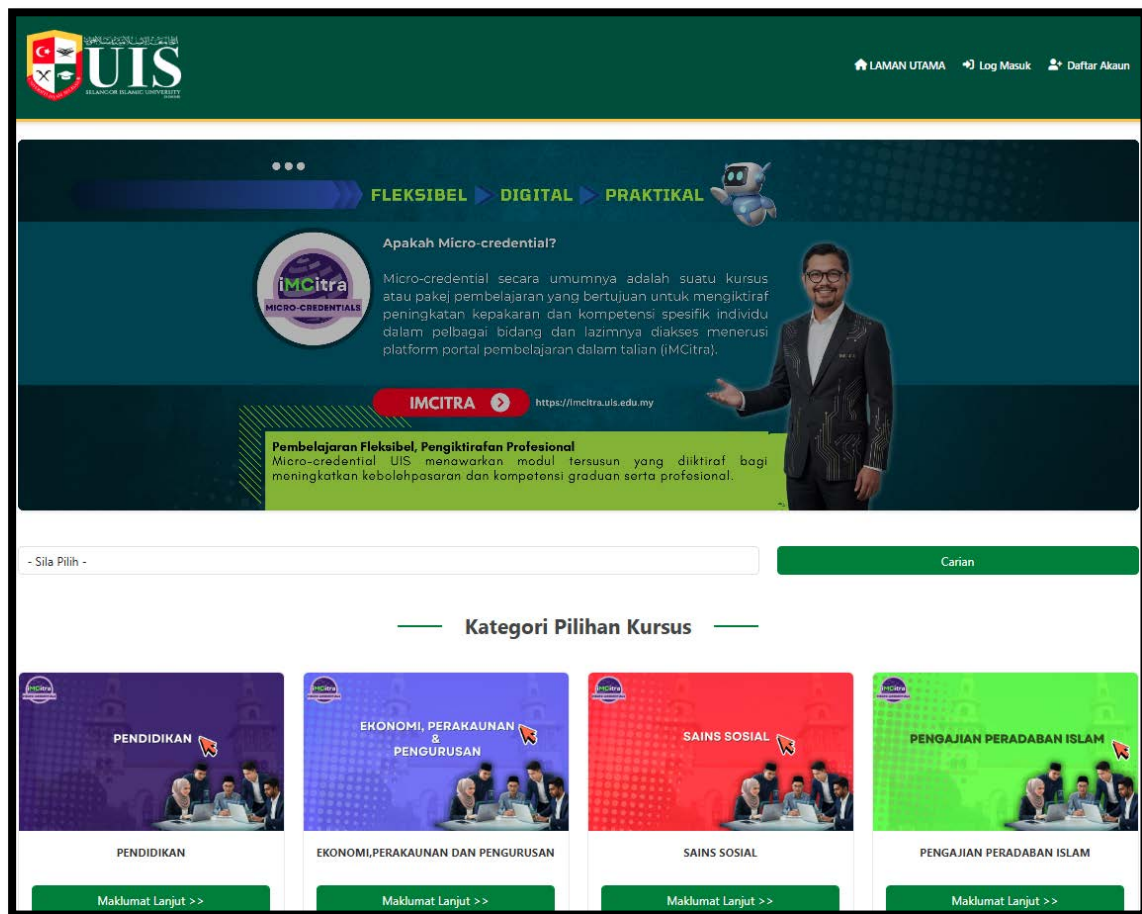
UIS
SELANGOR ISLAMIC UNIVERSITY

LAMAN UTAMA Log Masuk Daftar Akaun

FLEKSIBEL DIGITAL PRAKTIKAL

iMCitra
MICRO-CREDENTIALS

Apakah Micro-credential?

Micro-credential secara umumnya adalah suatu kursus atau pakej pembelajaran yang bertujuan untuk mengiktiraf peningkatan kepakaran dan kompetensi spesifik individu dalam pelbagai bidang dan lazimnya diakses menerusi platform portal pembelajaran dalam talian (iMCitra).

IMCITRA https://imcitra.uis.edu.my

Pembelajaran Fleksibel, Pengiktirafan Profesional
Micro-credential UIS menawarkan modul tersusun yang diiktiraf bagi meningkatkan kebolehpasaran dan kompetensi graduan serta profesional.

- Sila Pilih -

Carian

Kategori Pilihan Kursus

PENDIDIKAN

PENDIDIKAN

Maklumat Lanjut >>

EKONOMI, PERAKAUNAN & PENGURUSAN

EKONOMI,PERAKAUNAN DAN PENGURUSAN

Maklumat Lanjut >>

SAINS SOSIAL

SAINS SOSIAL

Maklumat Lanjut >>

PENGAJIAN PERADABAN ISLAM

PENGAJIAN PERADABAN ISLAM

Maklumat Lanjut >>